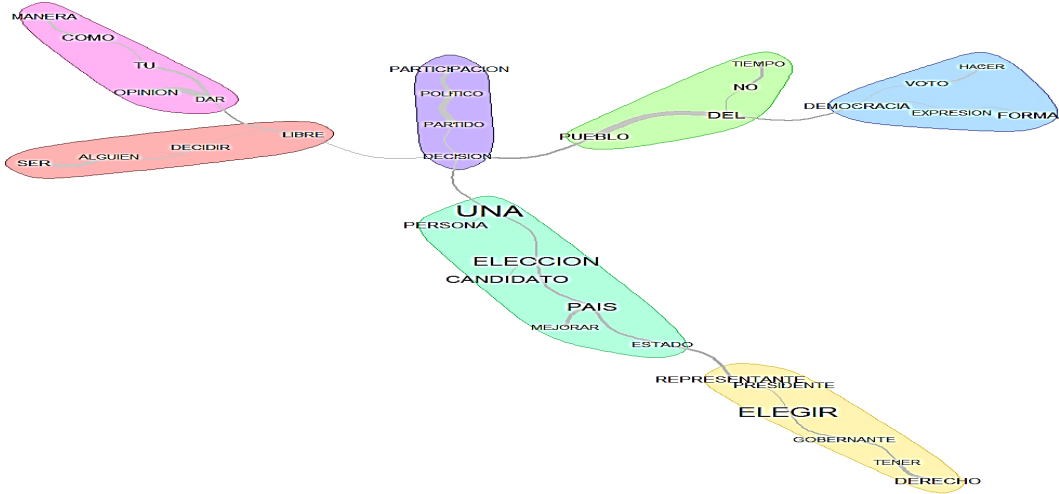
MANERA
COMO
TU
OPINION
DAR
LIBRE
DECIDIR
ALGUIEN
SER
PARTICIPACION
POLITICO
PARTIDO
DECISION
TIEMPO
NO
DEL
PUEBLO
HACER
VOTO
DEMOCRACIA
EXPRESION
FORMA
UNA
PERSONA
ELECCION
CANDIDATO
PAIS
MEJORAR
ESTADO
REPRESENTANTE
PRESIDENTE
ELEGIR
GOBERNANTE
TENER
DERECHO